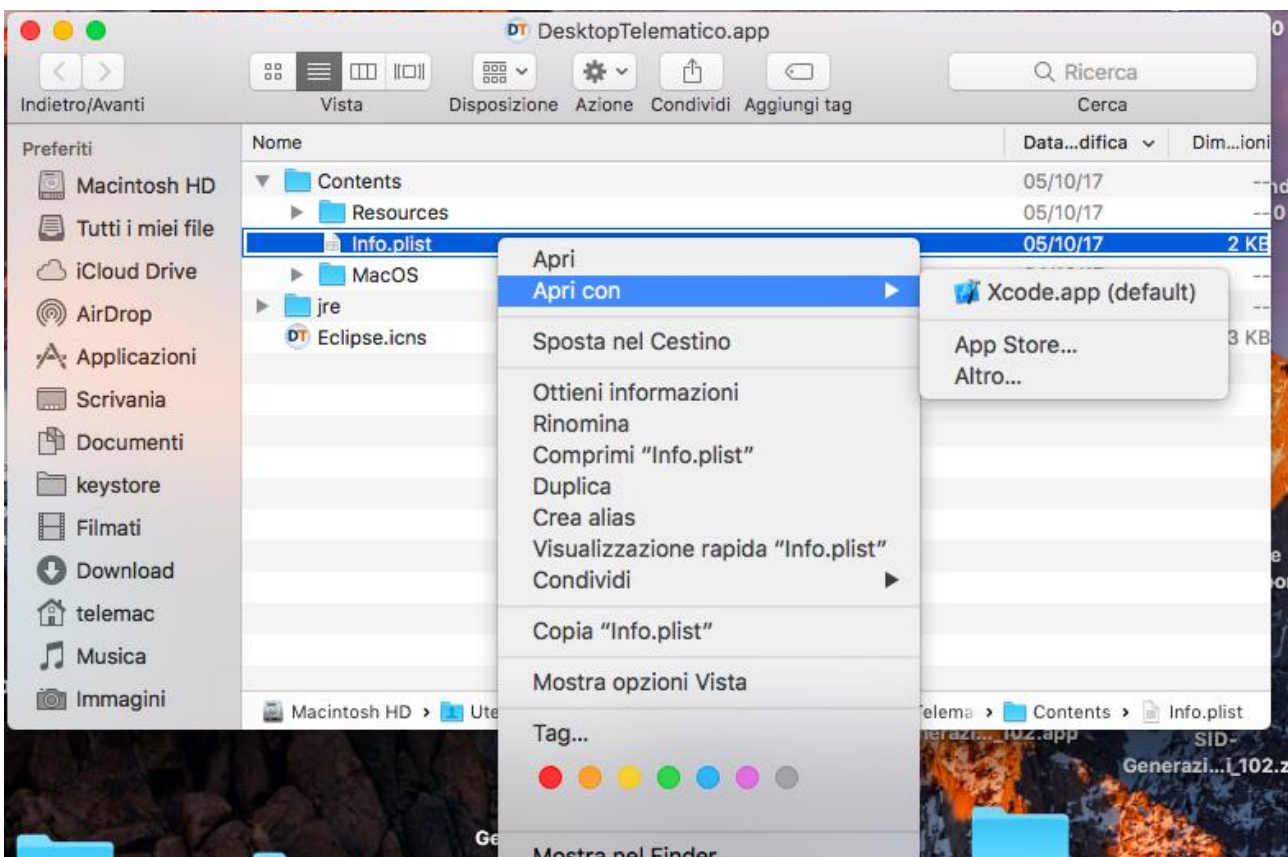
DT DesktopTelematico.app

Indietro/Avanti
Vista
Disposizione
Azione
Condividi
Aggiungi tag
Ricerca
Cerca

Preferiti
Macintosh HD
Tutti i miei file
iCloud Drive
AirDrop
Applicazioni
Scrivania
Documenti
keystore
Filmati
Download
telemac
Musica
Immagini

| Nome | Data...difica | Dim...ioni |
|---|---|---|
| Contents | 05/10/17 | -- |
| Resources | 05/10/17 | -- |
| Info.plist | 05/10/17 | 2 KB |
| MacOS | | |
| jre | | |
| Eclipse.icns | | 3 KB |

Apri
Apri con
Sposta nel Cestino
Ottieni informazioni
Rinomina
Comprimi "Info.plist"
Duplica
Crea alias
Visualizzazione rapida "Info.plist"
Condividi
Copia "Info.plist"
Mostra opzioni Vista
Tag...
Mostra nel Finder

Xcode.app (default)
App Store...
Altro...

Macintosh HD › Ute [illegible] Telema › Contents › Info.plist

Generazi..._102.app
SID-
Generazi...i_102.z
Ge